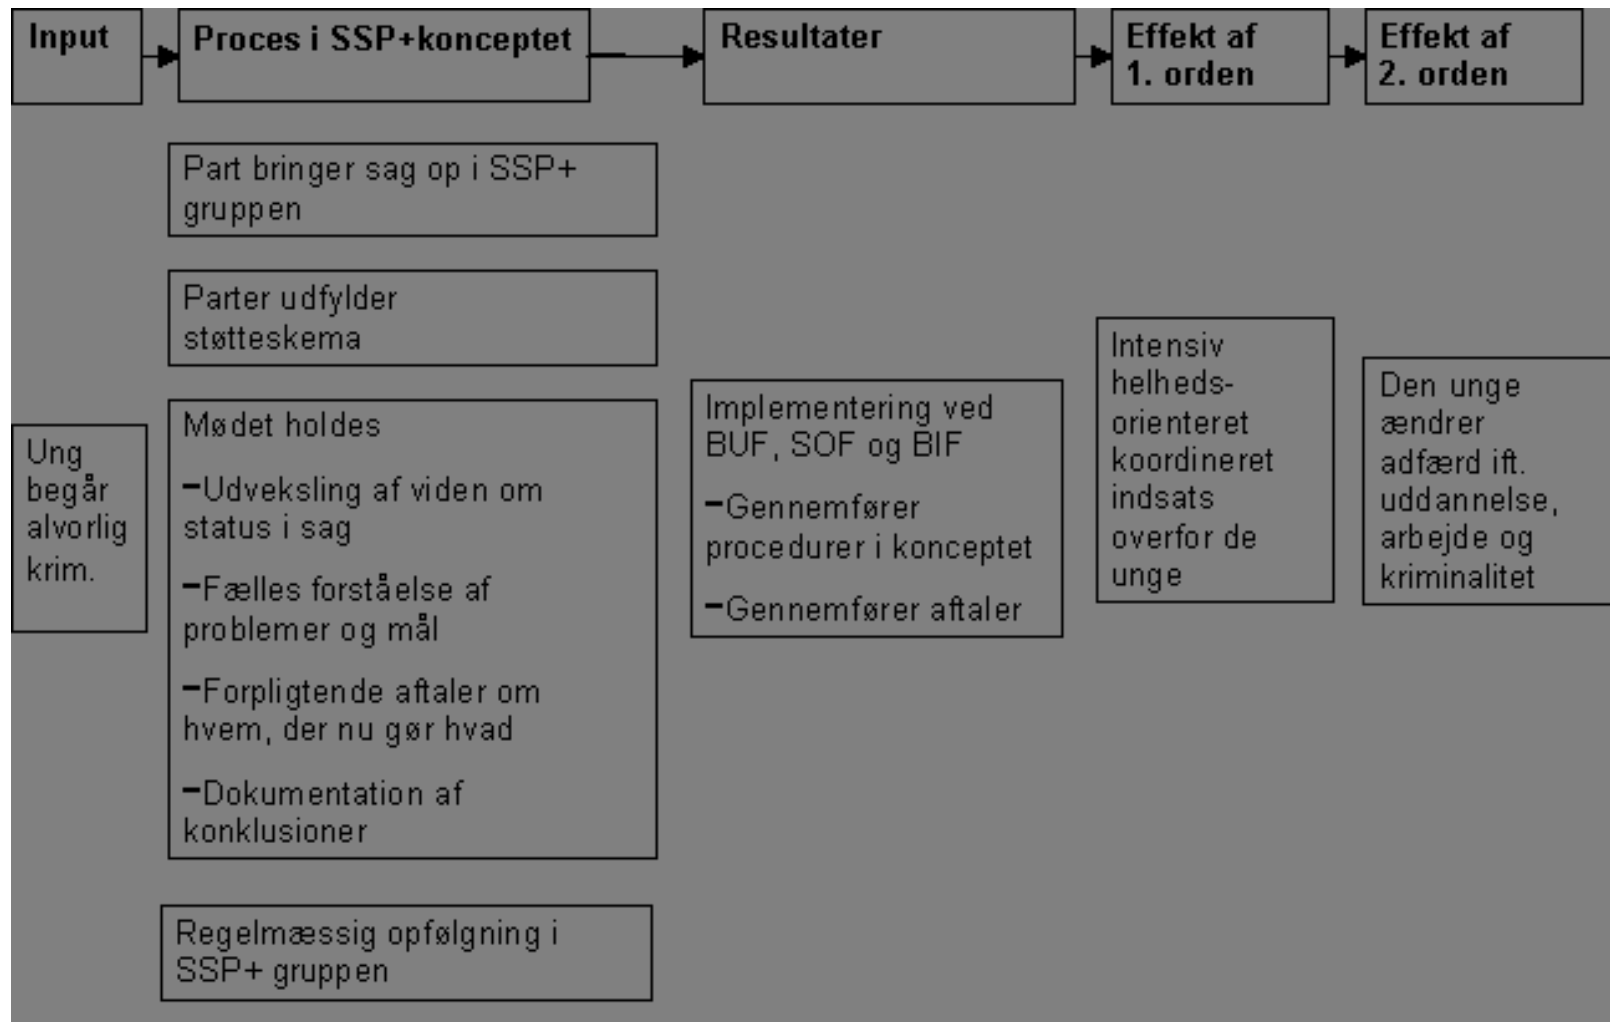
Input

Proces i SSP+konceptet

Resultater

Effekt af 1. orden

Effekt af 2. orden

Part bringer sag op i SSP+ gruppen

Parter udfylder støtteskema

Ung begår alvorlig krim.

Mødet holdes

–Udveksling af viden om status i sag

–Fælles forståelse af problemer og mål

–Forpligtende aftaler om hvem, der nu gør hvad

–Dokumentation af konklusioner

Regelmæssig opfølgning i SSP+ gruppen

Implementering ved BUF, SOF og BIF

–Gennemfører procedurer i konceptet

–Gennemfører aftaler

Intensiv helhedsorienteret koordineret indsats overfor de unge

Den unge ændrer adfærd ift. uddannelse, arbejde og kriminalitet